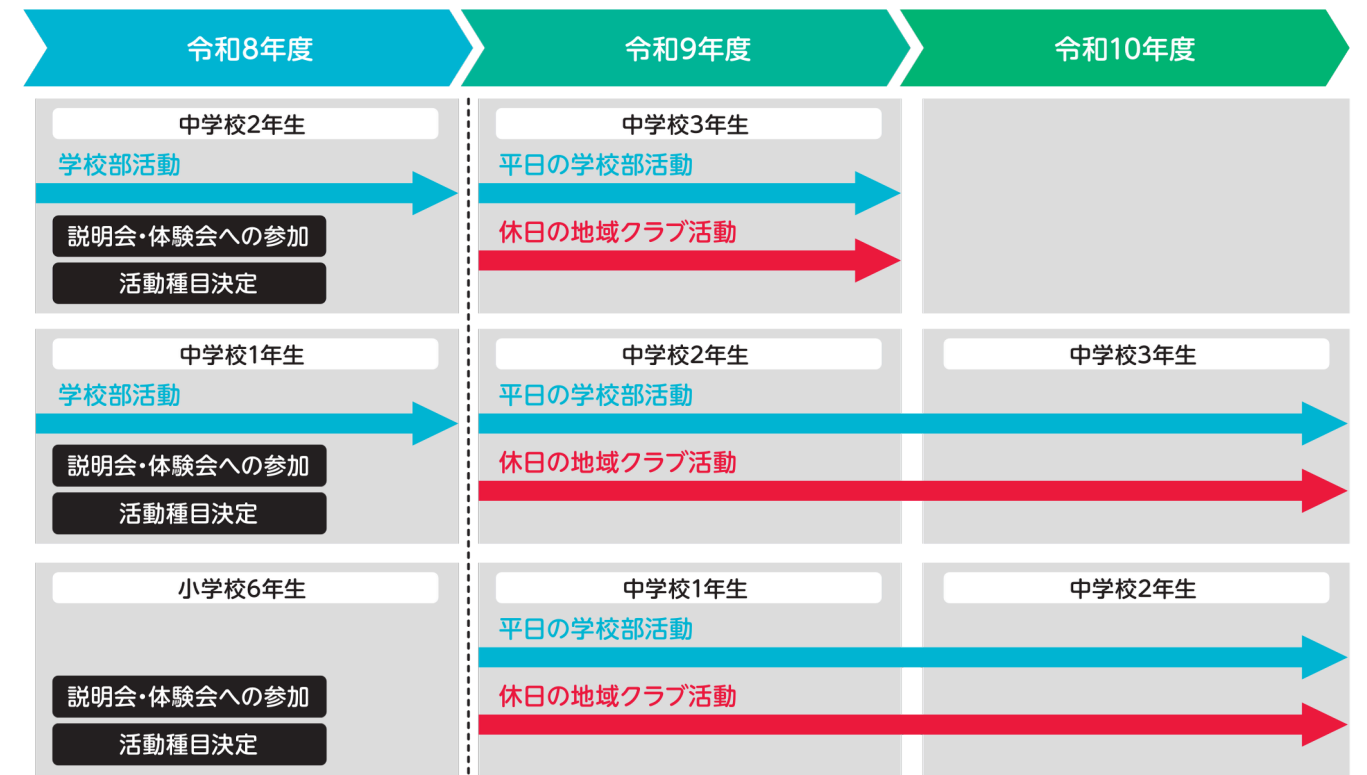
令和8年度

令和9年度

令和10年度

中学校2年生

学校部活動

説明会・体験会への参加

活動種目決定

中学校3年生

平日の学校部活動

休日の地域クラブ活動

中学校1年生

学校部活動

説明会・体験会への参加

活動種目決定

中学校2年生

平日の学校部活動

休日の地域クラブ活動

中学校3年生

小学校6年生

説明会・体験会への参加

活動種目決定

中学校1年生

平日の学校部活動

休日の地域クラブ活動

中学校2年生